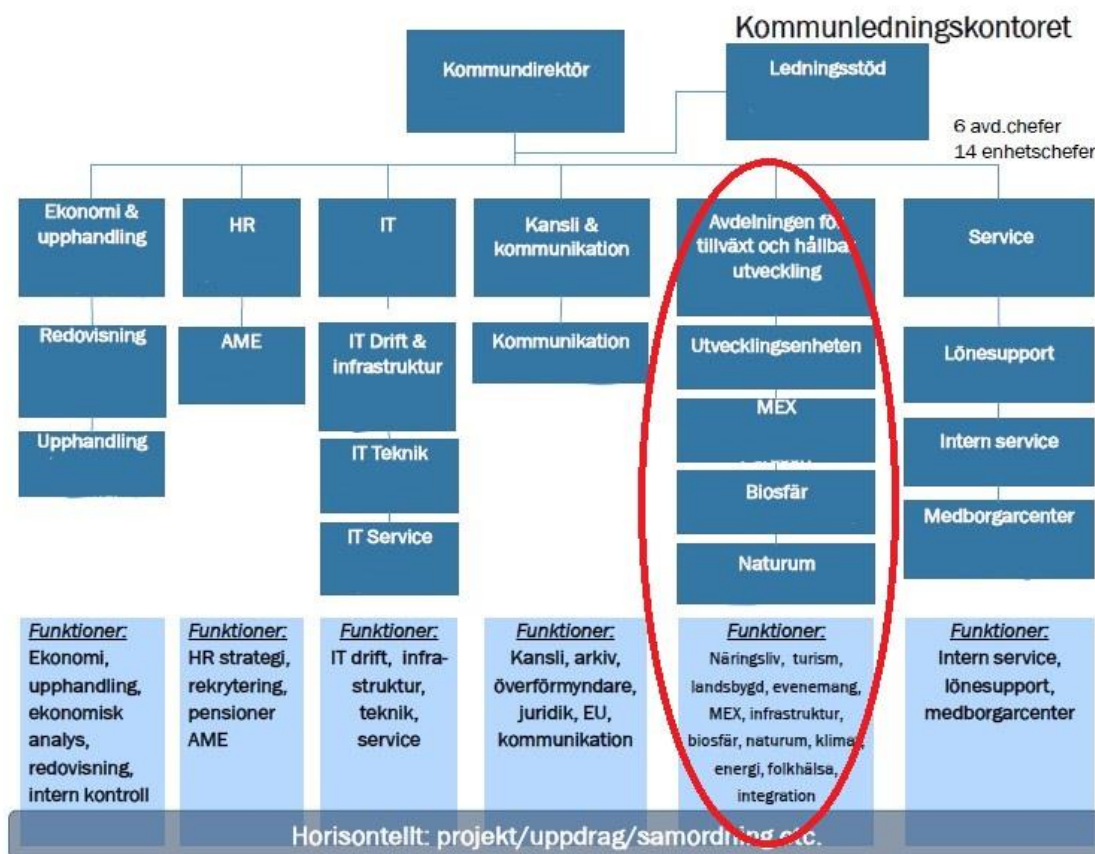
Kommunledningskontoret

Kommundirektör

Ledningsstöd

6 avd.chefer
14 enhetschefer

Ekonomi & upphandling

Redovisning

Upphandling

HR

AME

IT

IT Drift & infrastruktur

IT Teknik

IT Service

Kansli & kommunikation

Kommunikation

Avdelningen för tillväxt och hållbar utveckling

Utvecklingsenheten

MEX

Biosfär

Naturum

Service

Lönesupport

Intern service

Medborgarcenter

Funktioner:
Ekonomi, upphandling, ekonomisk analys, redovisning, intern kontroll

Funktioner:
HR strategi, rekrytering, pensioner AME

Funktioner:
IT drift, infrastruktur, teknik, service

Funktioner:
Kansli, arkiv, överförmyndare, juridik, EU, kommunikation

Funktioner:
Näringsliv, turism, landsbygd, evenemang, MEX, infrastruktur, biosfär, naturum, klimat, energi, folkhälsa, integration

Funktioner:
Intern service, lönesupport, medborgarcenter

Horisontellt: projekt/uppdrag/samordning etc.